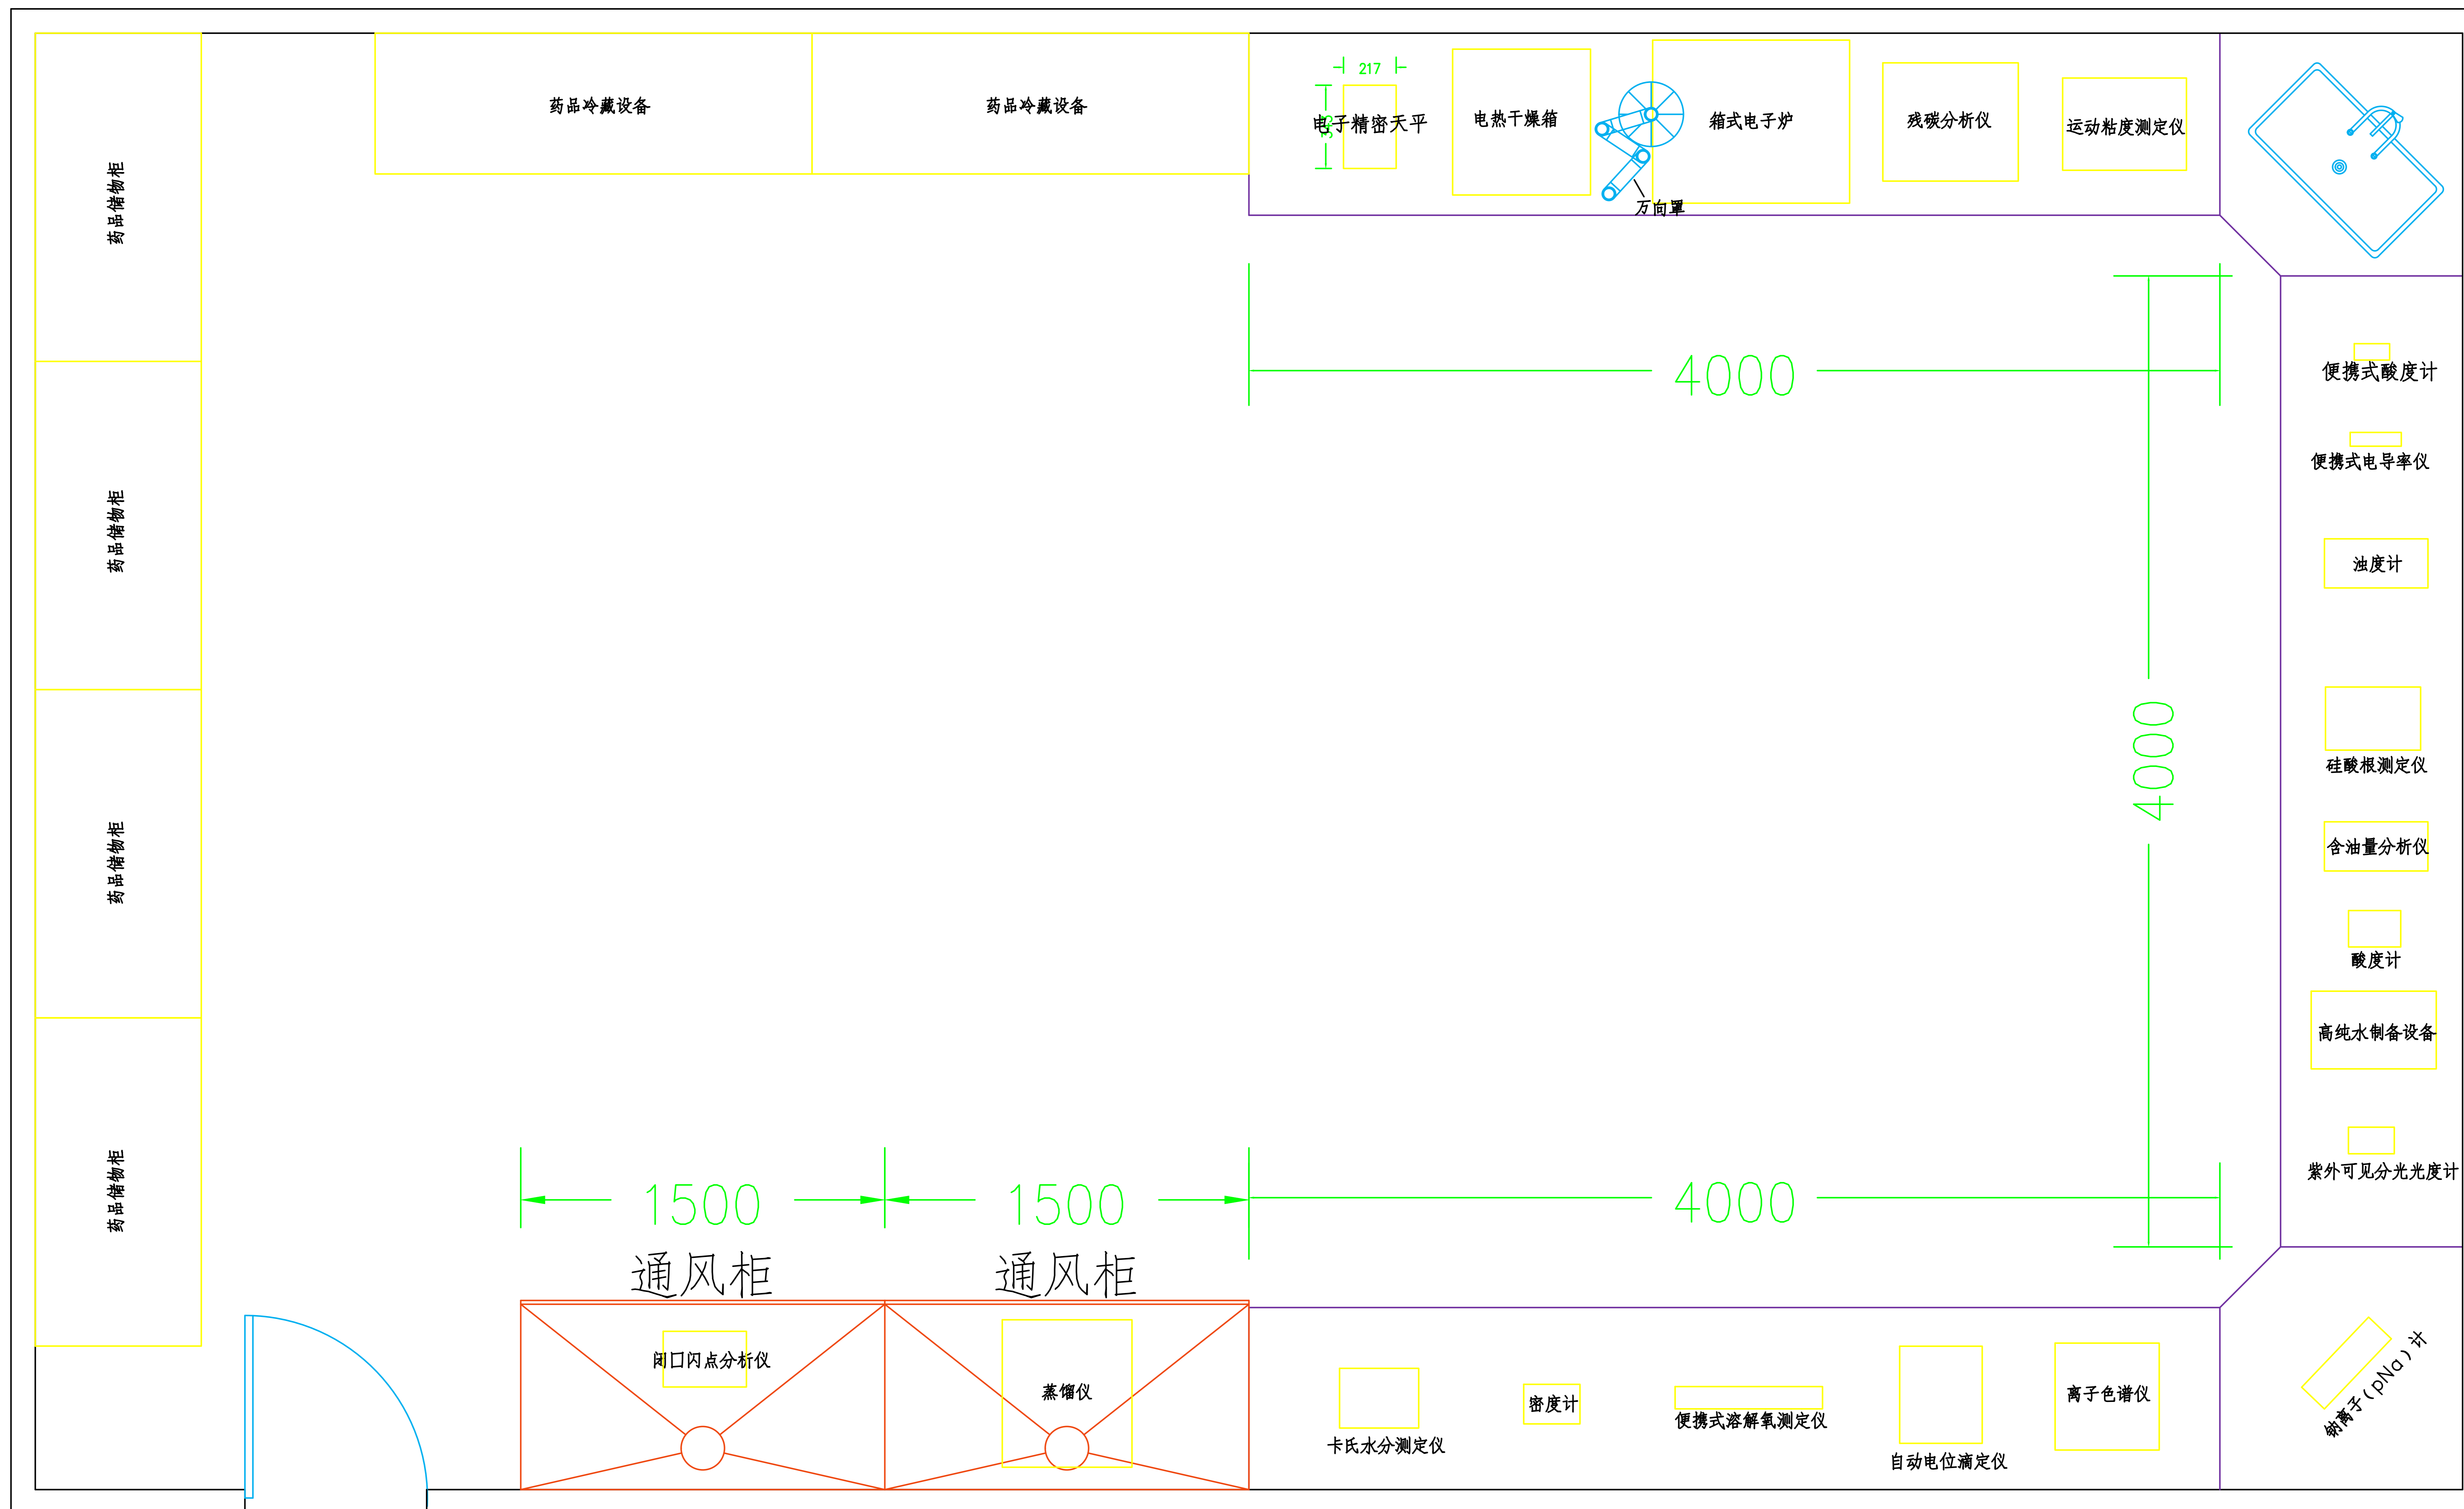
药品储物柜

药品储物柜

药品储物柜

药品储物柜

药品冷藏设备

药品冷藏设备

217

电子精密天平

电热干燥箱

万向罩

箱式电子炉

残碳分析仪

运动粘度测定仪

4000

4000

便携式酸度计

便携式电导率仪

浊度计

硅酸根测定仪

含油量分析仪

酸度计

高纯水制备设备

紫外可见分光光度计

1500

1500

4000

通风柜

通风柜

闭口闪点分析仪

蒸馏仪

卡氏水分测定仪

密度计

便携式溶解氧测定仪

自动电位滴定仪

离子色谱仪

钠离子(pNa)计